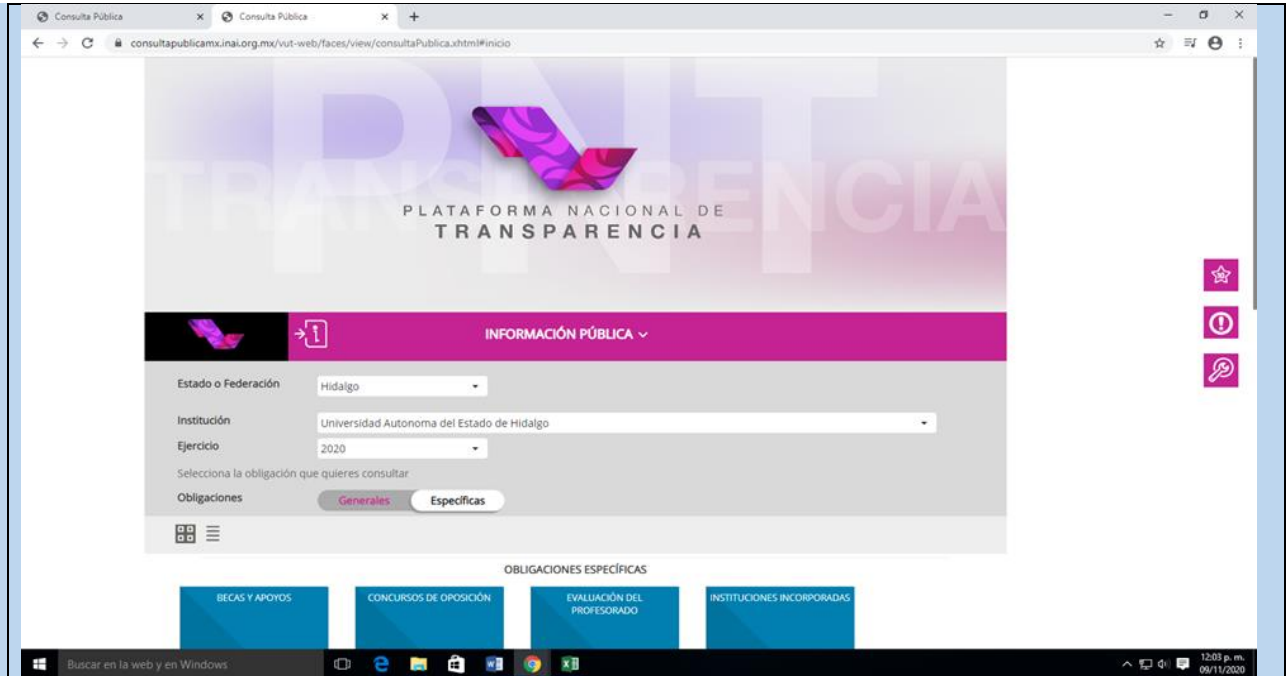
Consulta Pública × Consulta Pública × +

consultapublicamx.inai.org.mx/vut-web/faces/view/consultaPublica.xhtml#inicio

PNT TRANSPARENCIA

PLATAFORMA NACIONAL DE TRANSPARENCIA

INFORMACIÓN PÚBLICA

Estado o Federación Hidalgo

Institución Universidad Autonoma del Estado de Hidalgo

Ejercicio 2020

Selecciona la obligación que quieres consultar

Obligaciones Generales Específicas

OBLIGACIONES ESPECÍFICAS

BECAS Y APOYOS

CONCURSOS DE OPOSICIÓN

EVALUACIÓN DEL PROFESORADO

INSTITUCIONES INCORPORADAS

Buscar en la web y en Windows

12:03 p. m.
09/11/2020